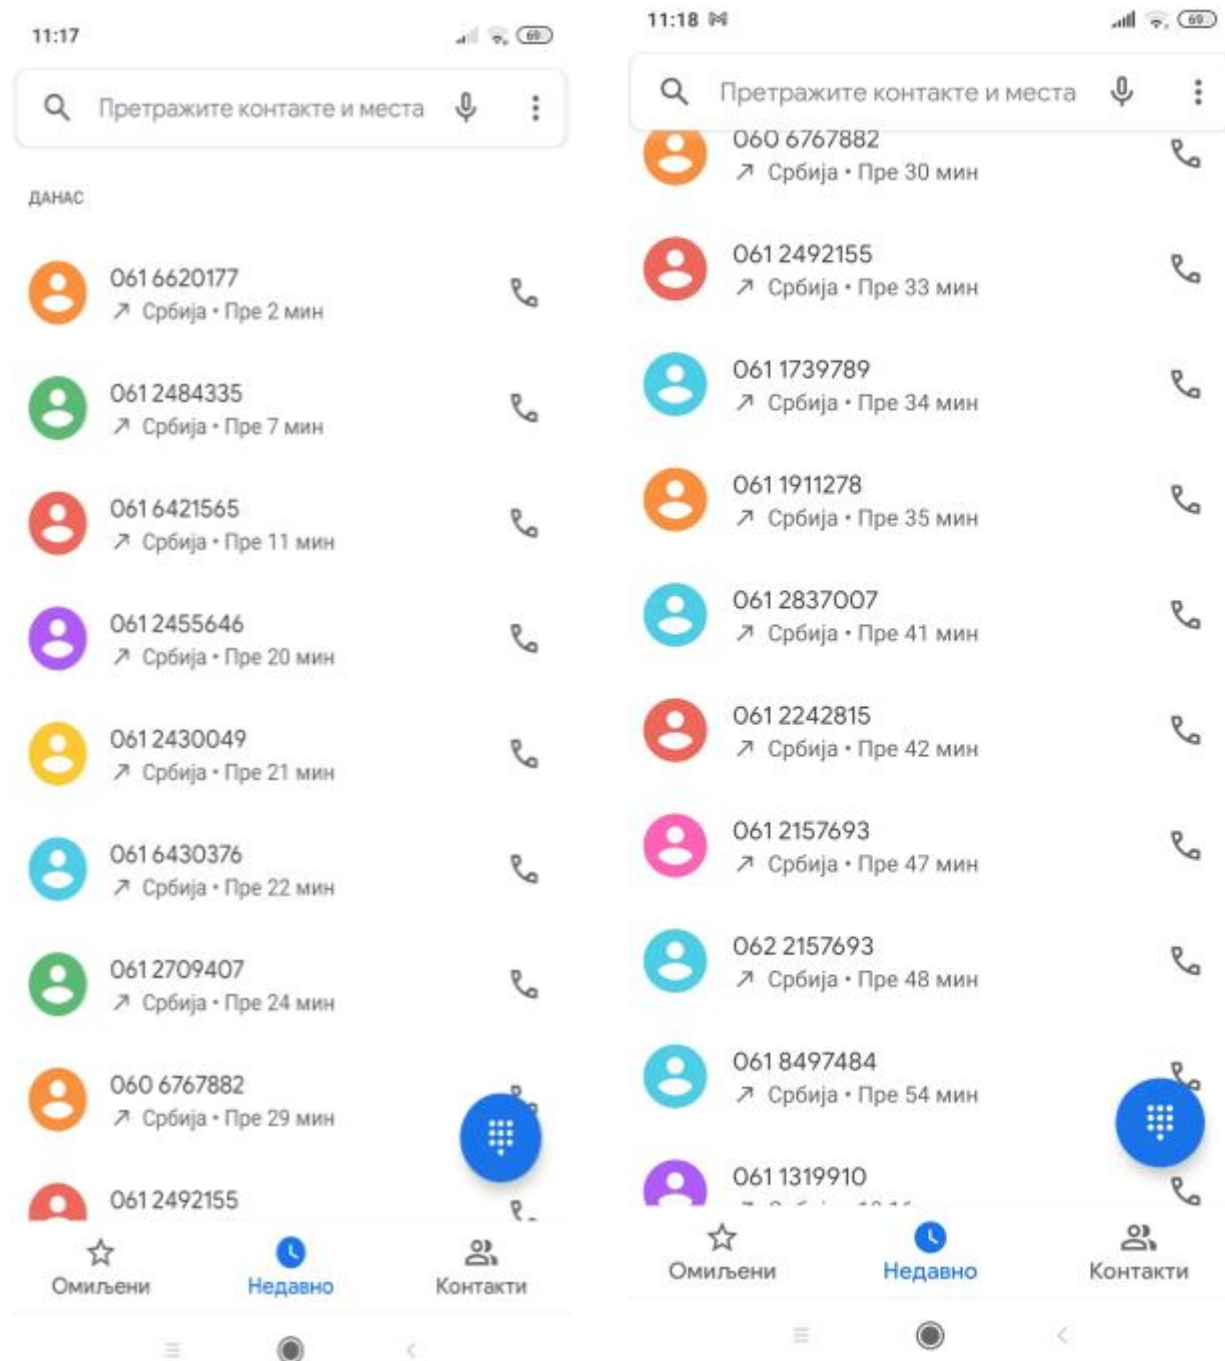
11:17

69

Претражите контакте и места

ДАНАС

061 6620177
↗ Србија • Пре 2 мин

061 2484335
↗ Србија • Пре 7 мин

061 6421565
↗ Србија • Пре 11 мин

061 2455646
↗ Србија • Пре 20 мин

061 2430049
↗ Србија • Пре 21 мин

061 6430376
↗ Србија • Пре 22 мин

061 2709407
↗ Србија • Пре 24 мин

060 6767882
↗ Србија • Пре 29 мин

061 2492155

Омиљени
Недавно
Контакти

11:18

69

Претражите контакте и места

060 6767882
↗ Србија • Пре 30 мин

061 2492155
↗ Србија • Пре 33 мин

061 1739789
↗ Србија • Пре 34 мин

061 1911278
↗ Србија • Пре 35 мин

061 2837007
↗ Србија • Пре 41 мин

061 2242815
↗ Србија • Пре 42 мин

061 2157693
↗ Србија • Пре 47 мин

062 2157693
↗ Србија • Пре 48 мин

061 8497484
↗ Србија • Пре 54 мин

061 1319910
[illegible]

Омиљени
Недавно
Контакти